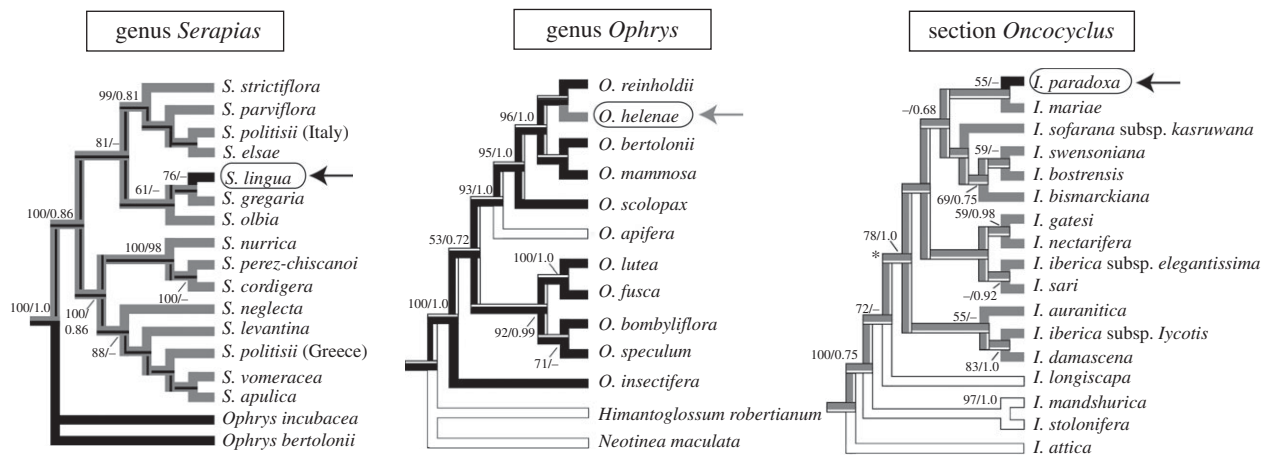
genus *Serapias*

99/0.81
81/–
76/–
61/–
100/0.86
100/98
100/
0.86
100/–
100/1.0
88/–

S. strictiflora
S. parviflora
S. politisii (Italy)
S. elsae
S. lingua
S. gregaria
S. olbia
S. nurrica
S. perez-chiscanoi
S. cordigera
S. neglecta
S. levantina
S. politisii (Greece)
S. vomeracea
S. apulica
Ophrys incubacea
Ophrys bertolonii

genus *Ophrys*

96/1.0
95/1.0
93/1.0
53/0.72
100/1.0
100/1.0
92/0.99
71/–

O. reinholdii
O. helenae
O. bertolonii
O. mammosa
O. scolopax
O. apifera
O. lutea
O. fusca
O. bombyliflora
O. speculum
O. insectifera
Himantoglossum robertianum
Neotinea maculata

section *Oncocyclus*

55/–
–/0.68
59/–
69/0.75
59/0.98
78/1.0
*
–/0.92
55/–
72/–
83/1.0
100/0.75
97/1.0

I. paradoxa
I. mariae
I. sofarana subsp. kasruwana
I. swensoniana
I. bostrensis
I. bismarckiana
I. gatesi
I. nectarifera
I. iberica subsp. elegantissima
I. sari
I. auranitica
I. iberica subsp. Iycotis
I. damascena
I. longiscapa
I. mandshurica
I. stolonifera
I. attica